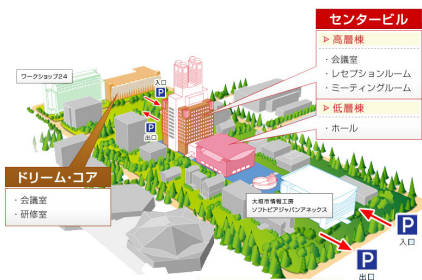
センタービル
高層棟
・会議室
・レセプションルーム
・ミーティングルーム
低層棟
・ホール

ワークショップ24
入口
P
P
出口

ドリーム・コア
・会議室
・研修室

大垣市情報工房
ソフトピアジャパンアネックス

P
入口
P
出口